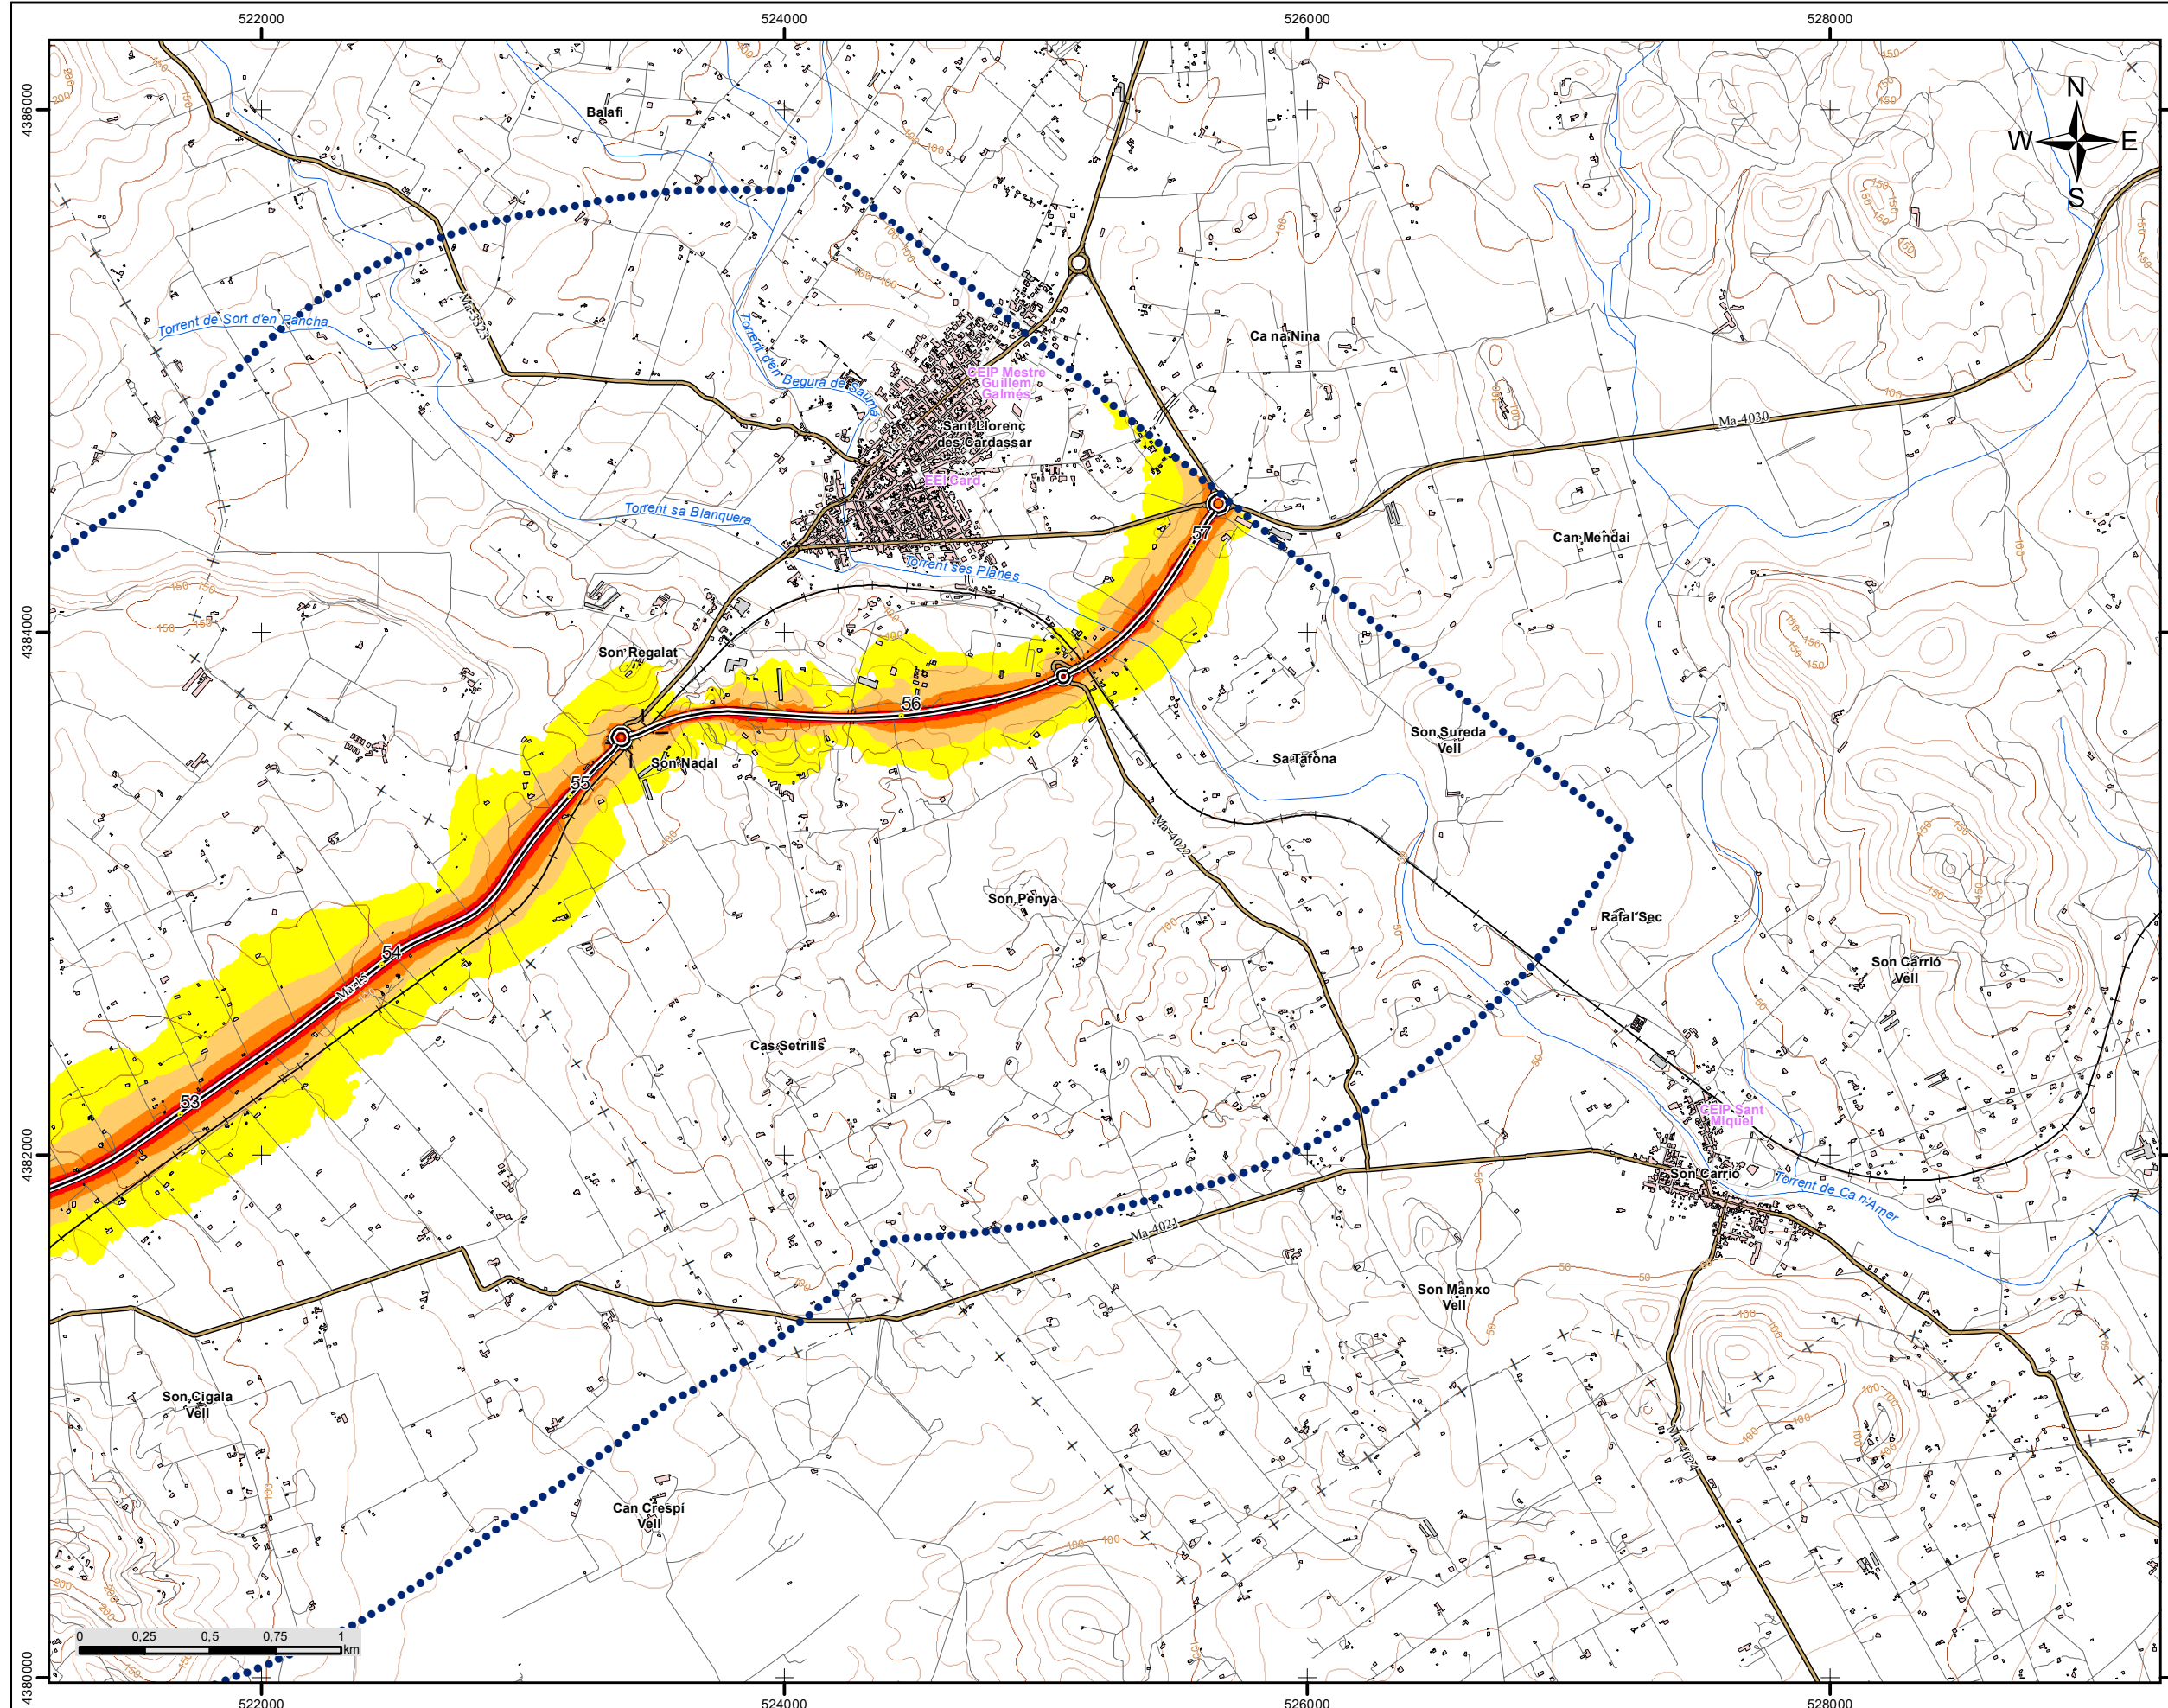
522000
524000
526000
528000

4386000
4384000
4382000
4380000

N
W
E
S

Balafi
Torrent de Sort d'en Pancha
Ma-3333
Torrent d'en Begura de Sauma
CEIP Mestre Guillem Galmés
Sant Llorenç des Cardassar
EEI Card
Ca na Nina
Ma-4030
Torrent sa Blanquera
Torrent ses Planes
Can Mendai
Son Regalat
Son Nadal
56
57
55
Son Sureda Vell
Sa Tafona
Ma-4022
Son Penya
Rafal Sec
54
Ma-15
Son Carrió Vell
Cas Setrills
53
CEIP Sant Miquel
Son Carrió
Torrent de Ca n'Amer
Ma-4024
Son Manxo Vell
Son Cigala Vell
Can Crespí Vell
Ma-4024

150
100
200
50

0
0,25
0,5
0,75
1
km